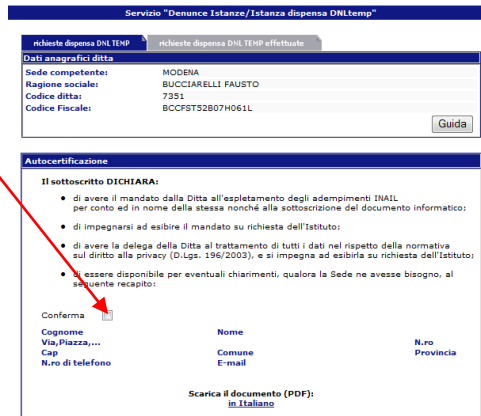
Servizio "Denunce Istanze/Istanza dispensa DNLtemp"

richieste dispensa DNL TEMP | richieste dispensa DNL TEMP effettuate

Dati anagrafici ditta

| | |
|---|---|
| Sede competente: | MODENA |
| Ragione sociale: | BUCCIARELLI FAUSTO |
| Codice ditta: | 7351 |
| Codice Fiscale: | BCCFST52B07H061L |

Guida

Autocertificazione

Il sottoscritto DICHIARA:

- di avere il mandato dalla Ditta all'espletamento degli adempimenti INAIL per conto ed in nome della stessa nonché alla sottoscrizione del documento informatico;
- di impegnarsi ad esibire il mandato su richiesta dell'Istituto;
- di avere la delega della Ditta al trattamento di tutti i dati nel rispetto della normativa sul diritto alla privacy (D.Lgs. 196/2003), e si impegna ad esibirla su richiesta dell'Istituto;
- di essere disponibile per eventuali chiarimenti, qualora la Sede ne avesse bisogno, al seguente recapito:

Conferma

Cognome
Nome
Via,Piazza,...
N.ro
Cap
Comune
Provincia
N.ro di telefono
E-mail

Scarica il documento (PDF):
in Italiano